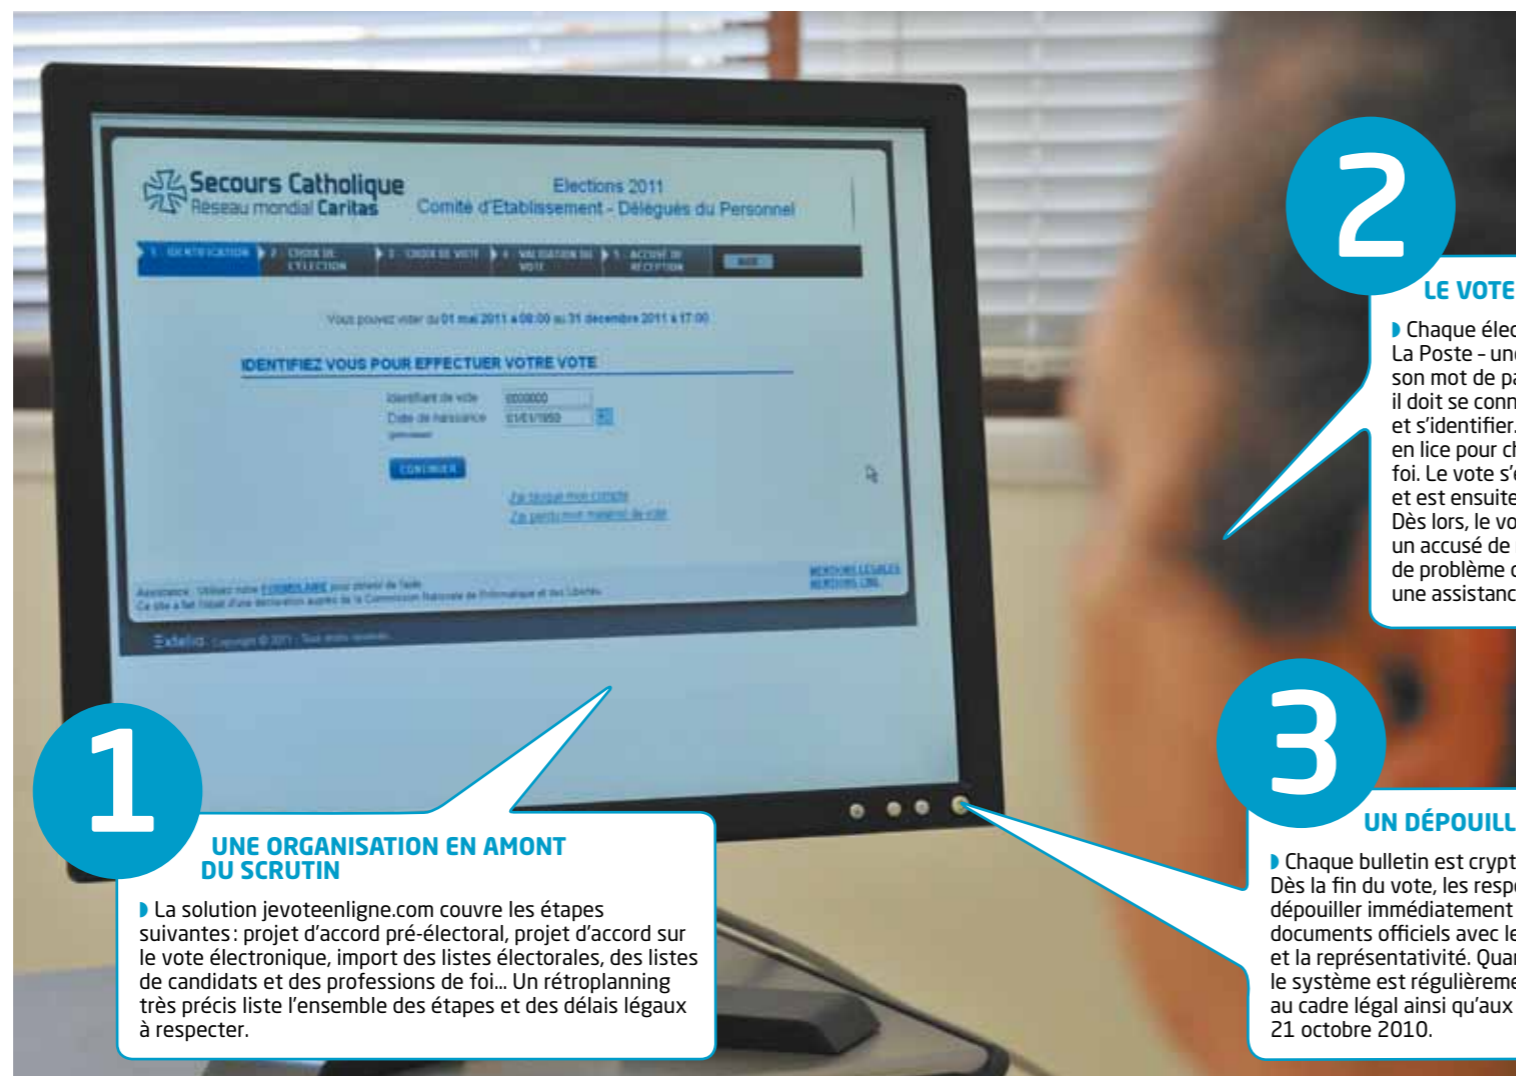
Secours Catholique
Réseau mondial Caritas

Elections 2011
Comité d'Etablissement - Délégués du Personnel

1. IDENTIFICATION | 2. CHOIX DE L'ELECTION | 3. CHOIX DE VOTE | 4. VALIDATION DU VOTE | 5. ACCUSÉ DE RÉCEPTION | AIDE

Vous pouvez voter du 01 mai 2011 à 08:00 au 31 décembre 2011 à 17:00

IDENTIFIEZ VOUS POUR EFFECTUER VOTRE VOTE

Identifiant de vote 0000000
Date de naissance 01/01/1950

CONTINUER

J'ai bloqué mon compte
J'ai perdu mon matériel de vote

Assistance : Utilisez notre FORMULAIRE pour obtenir de l'aide
Ce site a fait l'objet d'une déclaration auprès de la Commission Nationale de l'Informatique et des Libertés

MENTIONS LÉGALES
MENTIONS CNIL

Extelia Copyright © 2011 - Tous droits réservés

2
LE VOTE
▶ Chaque élec
La Poste - un
son mot de pa
il doit se conn
et s'identifier.
en lice pour ch
foi. Le vote s'
et est ensuite
Dès lors, le vo
un accusé de
de problème
une assistanc

3
UN DÉPOUILL
▶ Chaque bulletin est crypt
Dès la fin du vote, les resp
dépouiller immédiatement
documents officiels avec le
et la représentativité. Quan
le système est régulièreme
au cadre légal ainsi qu'aux
21 octobre 2010.

1
UNE ORGANISATION EN AMONT DU SCRUTIN
▶ La solution jevoteenligne.com couvre les étapes suivantes : projet d'accord pré-électoral, projet d'accord sur le vote électronique, import des listes électorales, des listes de candidats et des professions de foi… Un rétroplanning très précis liste l'ensemble des étapes et des délais légaux à respecter.